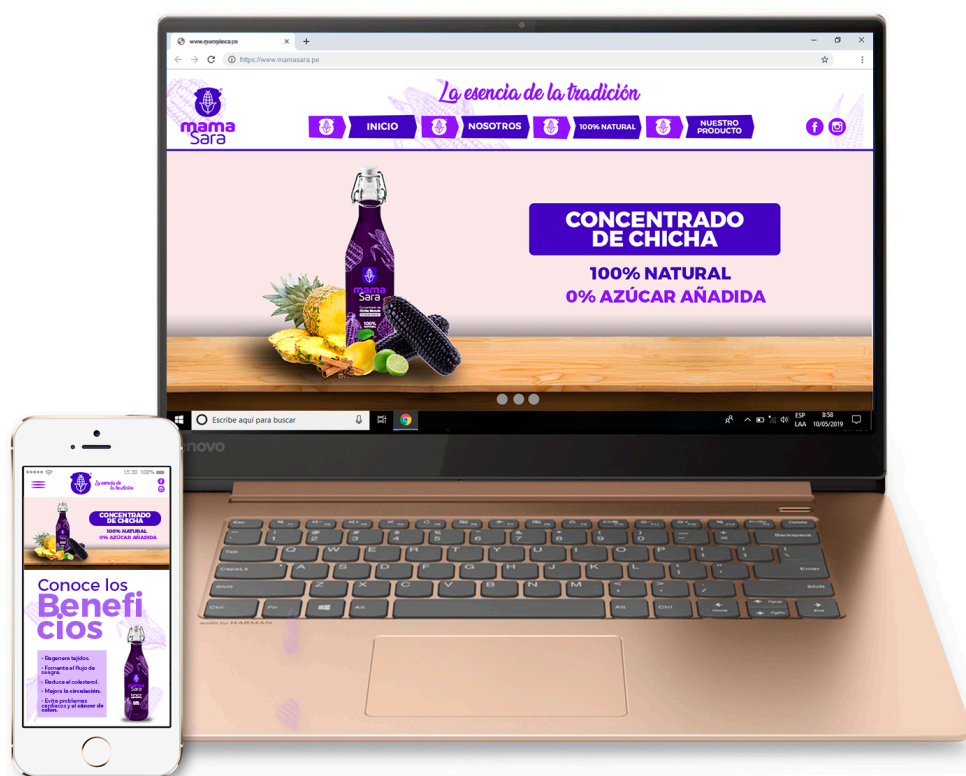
www.mamasara.pe

https://www.mamasara.pe

La esencia de la tradición

mama Sara

INICIO NOSOTROS 100% NATURAL NUESTRO PRODUCTO

CONCENTRADO DE CHICHA

100% NATURAL

0% AZÚCAR AÑADIDA

mama Sara

Escribe aquí para buscar

ESP LAA 8:58 10/05/2019

lenovo

audio by HARMAN

15:30 100%

La esencia de la tradición

CONCENTRADO DE CHICHA

100% NATURAL

0% AZÚCAR AÑADIDA

Conoce los Beneficios

- Regenera tejidos.
- Fomenta el flujo de sangre.
- Reduce el colesterol.
- Mejora la circulación.
- Evita problemas cardiacos y el cáncer de colon.

mama Sara